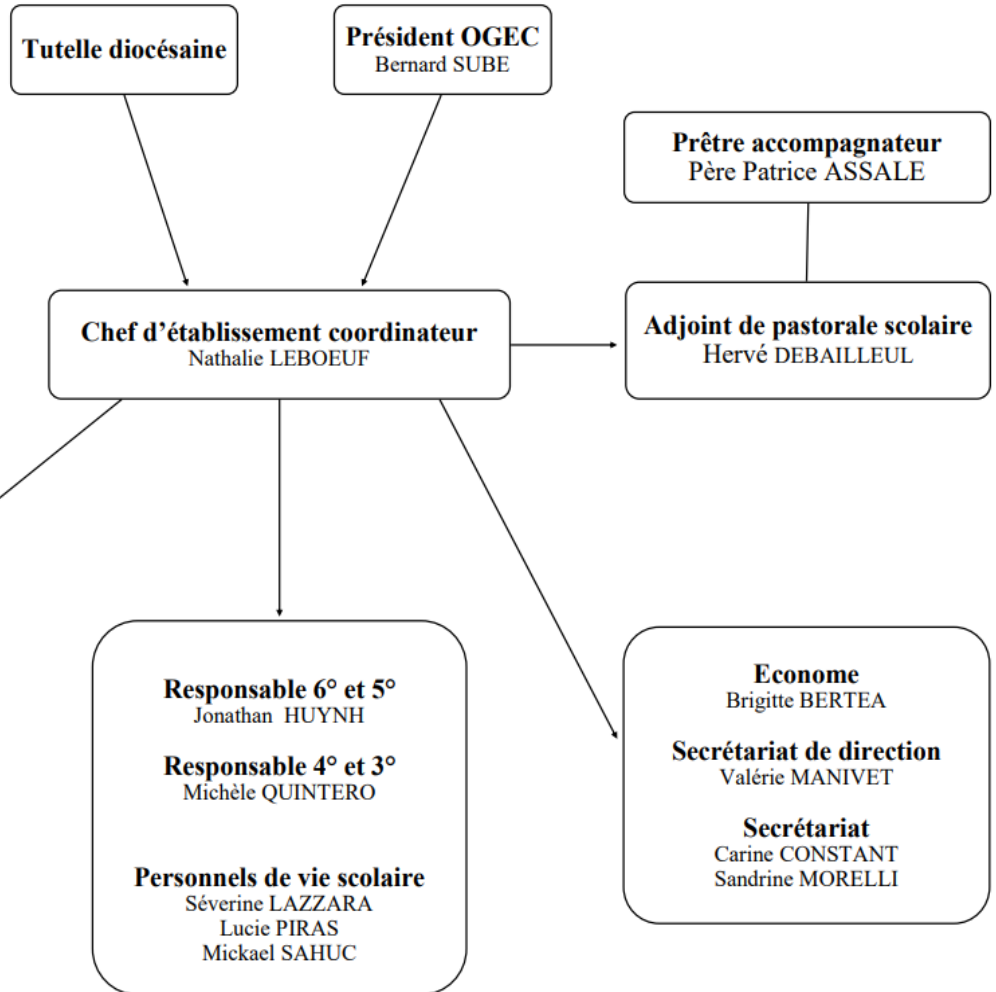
Tutelle diocésaine

Président OGEC
Bernard SUBE

Prêtre accompagnateur
Père Patrice ASSALE

Chef d'établissement coordinateur
Nathalie LEBOEUF

Adjoint de pastorale scolaire
Hervé DEBAILLEUL

Responsable 6° et 5°
Jonathan HUYNH

Responsable 4° et 3°
Michèle QUINTERO

Personnels de vie scolaire
Séverine LAZZARA
Lucie PIRAS
Mickael SAHUC

Econome
Brigitte BERTEA

Secrétariat de direction
Valérie MANIVET

Secrétariat
Carine CONSTANT
Sandrine MORELLI